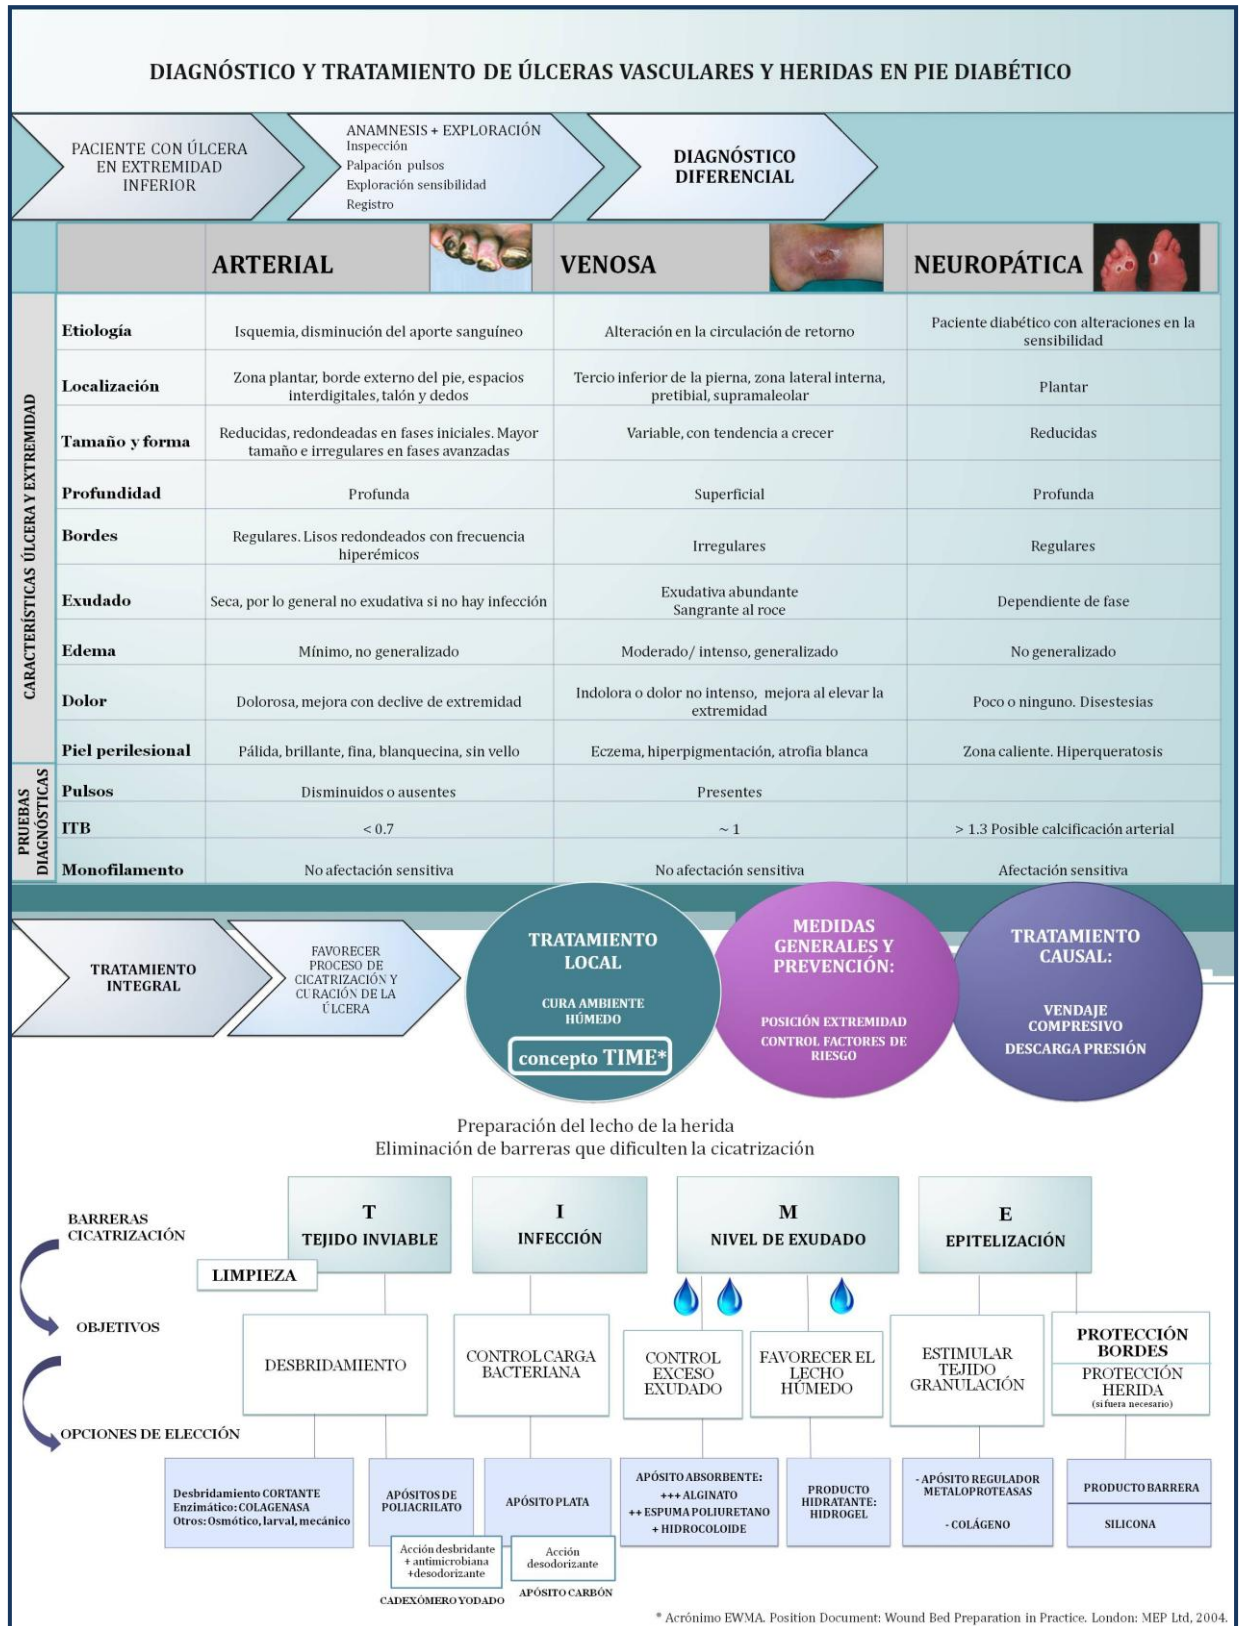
DIAGNÓSTICO Y TRATAMIENTO DE ÚLCERAS VASCULARES Y HERIDAS EN PIE DIABÉTICO

PACIENTE CON ÚLCERA EN EXTREMIDAD INFERIOR

ANAMNESIS + EXPLORACIÓN
Inspección
Palpación pulsos
Exploración sensibilidad
Registro

DIAGNÓSTICO DIFERENCIAL

CARACTERÍSTICAS ÚLCERA Y EXTREMIDAD

PRUEBAS DIAGNÓSTICAS

| | ARTERIAL | VENOSA | NEUROPÁTICA |
|---|---|---|---|
| Etiología | Isquemia, disminución del aporte sanguíneo | Alteración en la circulación de retorno | Paciente diabético con alteraciones en la sensibilidad |
| Localización | Zona plantar, borde externo del pie, espacios interdigitales, talón y dedos | Tercio inferior de la pierna, zona lateral interna, pretibial, supramaleolar | Plantar |
| Tamaño y forma | Reducidas, redondeadas en fases iniciales. Mayor tamaño e irregulares en fases avanzadas | Variable, con tendencia a crecer | Reducidas |
| Profundidad | Profunda | Superficial | Profunda |
| Bordes | Regulares. Lisos redondeados con frecuencia hiperémicos | Irregulares | Regulares |
| Exudado | Seca, por lo general no exudativa si no hay infección | Exudativa abundante Sangrante al roce | Dependiente de fase |
| Edema | Mínimo, no generalizado | Moderado/ intenso, generalizado | No generalizado |
| Dolor | Dolorosa, mejora con declive de extremidad | Indolora o dolor no intenso, mejora al elevar la extremidad | Poco o ninguno. Disestesias |
| Piel perilesional | Pálida, brillante, fina, blanquecina, sin vello | Eczema, hiperpigmentación, atrofia blanca | Zona caliente. Hiperqueratosis |
| Pulsos | Disminuidos o ausentes | Presentes | |
| ITB | < 0.7 | ~ 1 | > 1.3 Posible calcificación arterial |
| Monofilamento | No afectación sensitiva | No afectación sensitiva | Afectación sensitiva |

TRATAMIENTO INTEGRAL

FAVORECER PROCESO DE CICATRIZACIÓN Y CURACIÓN DE LA ÚLCERA

TRATAMIENTO LOCAL
CURA AMBIENTE HÚMEDO
concepto TIME*

MEDIDAS GENERALES Y PREVENCIÓN:
POSICIÓN EXTREMIDAD
CONTROL FACTORES DE RIESGO

TRATAMIENTO CAUSAL:
VENDAJE COMPRESIVO
DESCARGA PRESIÓN

Preparación del lecho de la herida
Eliminación de barreras que dificulten la cicatrización

BARRERAS CICATRIZACIÓN

OBJETIVOS

OPCIONES DE ELECCIÓN

T
TEJIDO INVIABLE

LIMPIEZA

I
INFECCIÓN

M
NIVEL DE EXUDADO

E
EPITELIZACIÓN

DESBRIDAMIENTO

CONTROL CARGA BACTERIANA

CONTROL EXCESO EXUDADO

FAVORECER EL LECHO HÚMEDO

ESTIMULAR TEJIDO GRANULACIÓN

PROTECCIÓN BORDES
PROTECCIÓN HERIDA
(si fuera necesario)

Desbridamiento CORTANTE
Enzimático: COLAGENASA
Otros: Osmótico, larval, mecánico

APÓSITOS DE POLIACRILATO

APÓSITO PLATA

APÓSITO ABSORBENTE:
+++ ALGINATO
++ ESPUMA POLIURETANO
+ HIDROCOLOIDE

PRODUCTO HIDRATANTE: HIDROGEL

- APÓSITO REGULADOR METALOPROTEASAS
- COLÁGENO

PRODUCTO BARRERA

SILICONA

Acción desbridante + antimicrobiana +desodorizante
CADEXÓMERO YODADO

Acción desodorizante
APÓSITO CARBÓN

* Acrónimo EWMA. Position Document: Wound Bed Preparation in Practice. London: MEP Ltd, 2004.